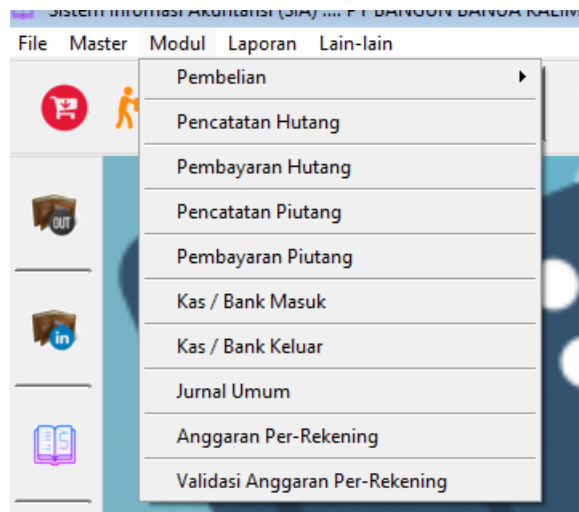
Sistem Informasi Akuntansi (SIA) .... PT BANGUN BANUA KALIM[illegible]

File Master Modul Laporan Lain-lain

Pembelian
Pencatatan Hutang
Pembayaran Hutang
Pencatatan Piutang
Pembayaran Piutang
Kas / Bank Masuk
Kas / Bank Keluar
Jurnal Umum
Anggaran Per-Rekening
Validasi Anggaran Per-Rekening

OUT
in